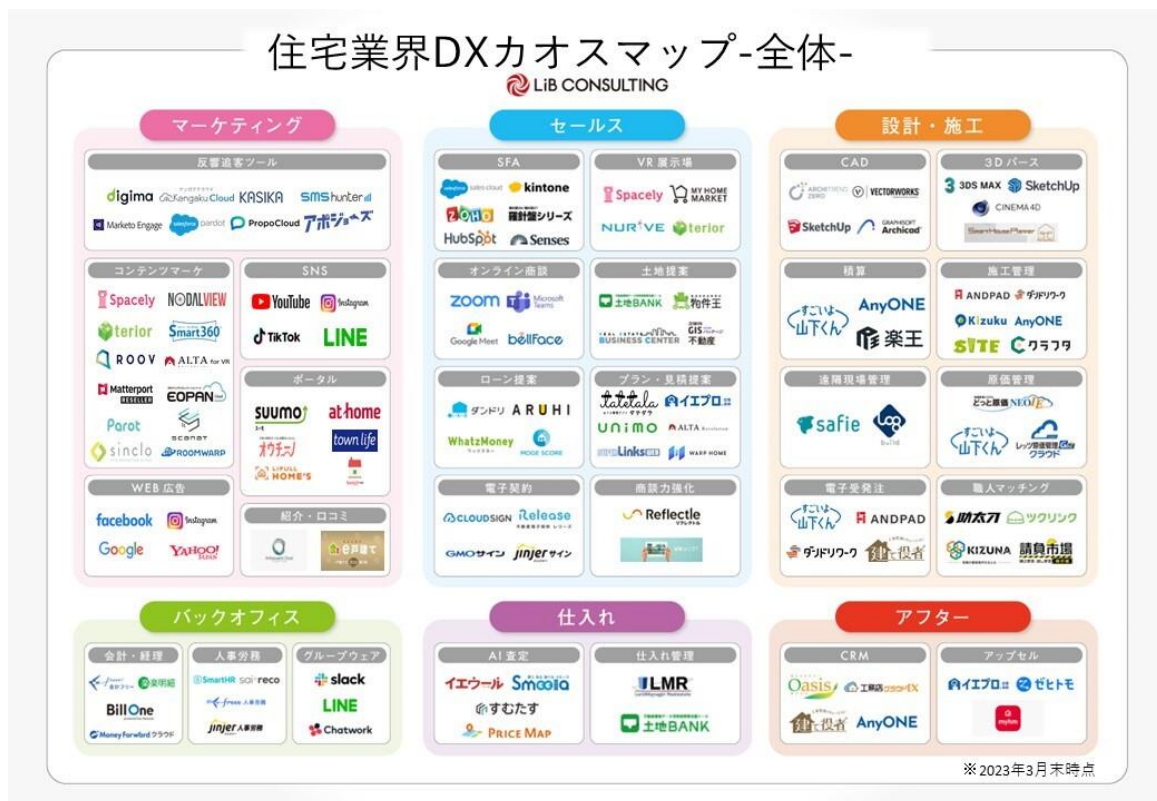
住宅業界DXカオスマップ-全体-
LiB CONSULTING

マーケティング

反響追客ツール
digima Kengaku Cloud KASIKA SMS hunter
Marketo Engage pardot PropoCloud アポジェーズ

コンテンツマーケ
Spacely NODALVIEW
terior Smart360
ROOV ALTA for VR
Matterport EOPAN
Parot
sinclo ROOMWARP

SNS
YouTube Instagram
TikTok LINE

ポータル
SUUMO at home
town life
オウチーノ
LIFULL HOME'S

WEB広告
facebook Instagram
Google YAHOO!

紹介・口コミ

セールス

SFA
sales cloud kintone
ZOHO 羅針盤シリーズ
HubSpot Senses

VR展示場
Spacely MY HOME MARKET
NURVE terior

オンライン商談
zoom Microsoft Teams
Google Meet bellFace

土地提案
土地BANK 物件王
BUSINESS CENTER GIS 不動産

ローン提案
ダンドリ ARUHI
WhatzMoney MOGE SCORE

プラン・見積提案
tatetala イエプロ
unimo ALTA
Links WARP HOME

電子契約
CLOUDSIGN Release
GMOサイン jinjerサイン

商談力強化
Reflectle

設計・施工

CAD
ARCHITREND ZERO VECTORWORKS
SketchUp Archicad

3Dパース
3DS MAX SketchUp
CINEMA 4D

積算
すごいよ山下くん AnyONE
楽王

施工管理
ANDPAD ダンドリワーク
Kizuku AnyONE
SITE クラフタ

遠隔現場管理
safie

原価管理
どっと原価NEO
すごいよ山下くん レッツ原価管理Go2 クラウド

電子受発注
すごいよ山下くん ANDPAD
ダンドリワーク 建て役者

職人マッチング
助太刀 ツクリンク
KIZUNA 請負市場

バックオフィス

会計・経理
freee 楽楽精算
Bill One
Money forward クラウド

人事労務
SmartHR sai*reco
freee 人事労務
jinjer人事労務

グループウェア
slack
LINE
Chatwork

仕入れ

AI査定
イエウール Smoola
すむたす
PRICE MAP

仕入れ管理
LMR
土地BANK

アフター

CRM
Oasis 工務店クラウドX
建て役者 AnyONE

アップセル
イエプロ ゼヒトモ
myhm

※2023年3月末時点